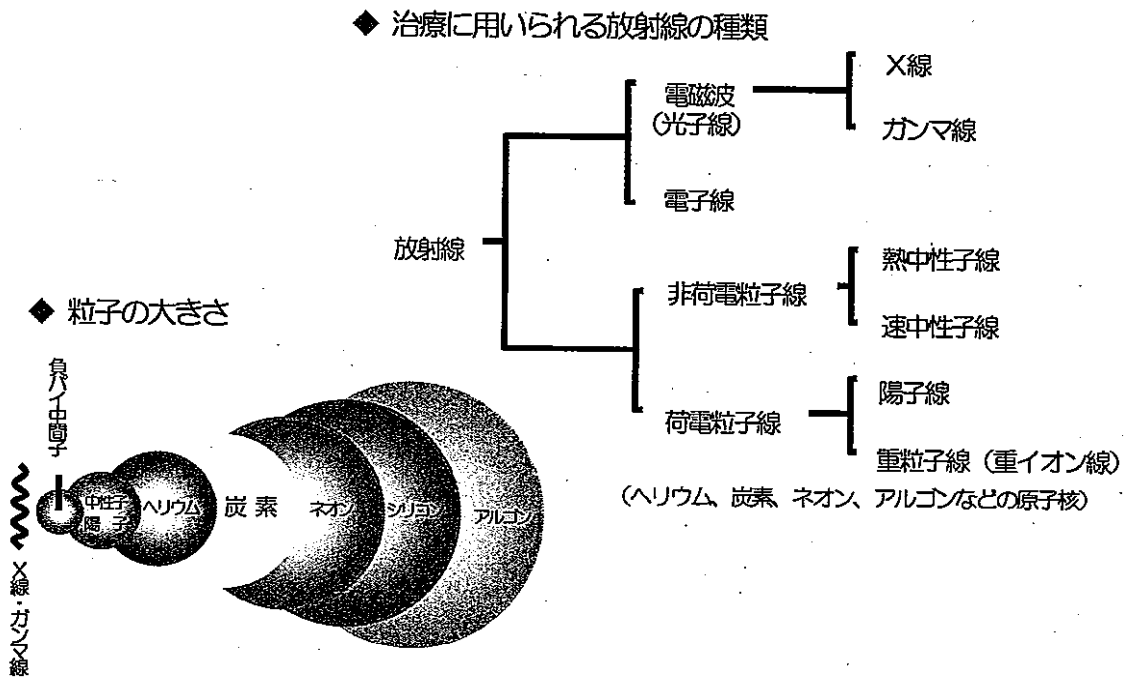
◆ 治療に用いられる放射線の種類

放射線

電磁波
(光子線)

X線

ガンマ線

電子線

非荷電粒子線

熱中性子線

速中性子線

荷電粒子線

陽子線

重粒子線（重イオン線）

（ヘリウム、炭素、ネオン、アルゴンなどの原子核）

◆ 粒子の大きさ

負パイ中間子

中性子
陽子

ヘリウム

炭素

ネオン

シリコン

アルゴン

X線・ガンマ線